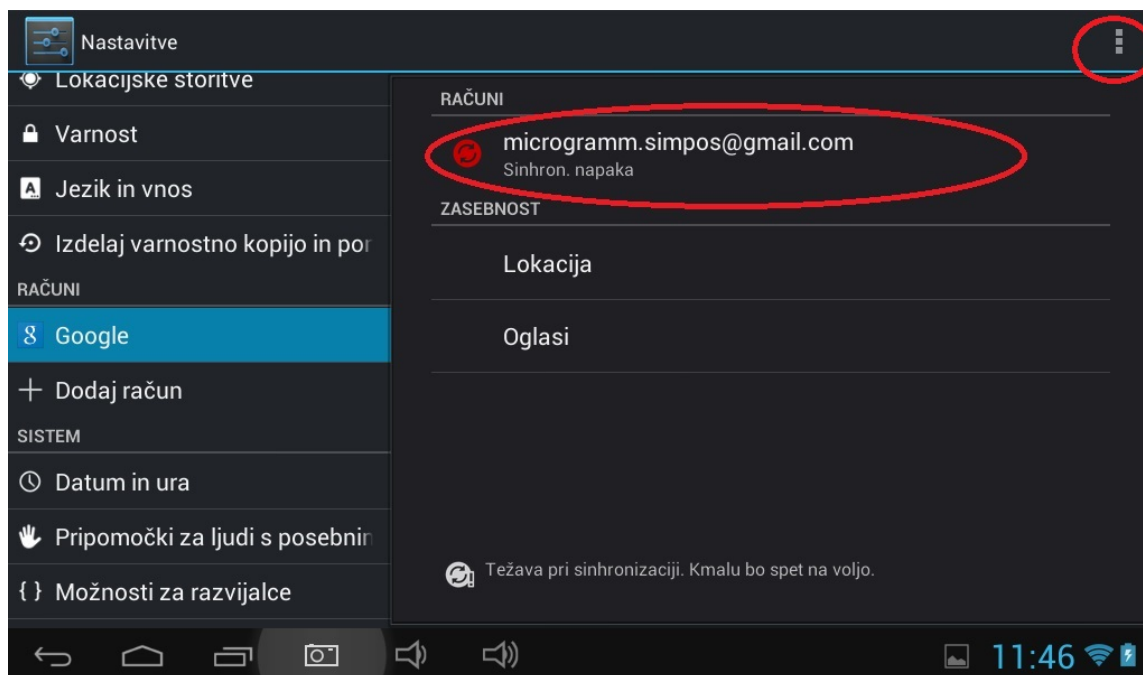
Nastavitve

Lokacijske storitve

Varnost

Jezik in vnos

Izdelaj varnostno kopijo in por

RAČUNI

Google

Dodaj račun

SISTEM

Datum in ura

Pripomočki za ljudi s posebnin

{ } Možnosti za razvijalce

RAČUNI

microgramm.simpos@gmail.com
Sinhron. napaka

ZASEBNOST

Lokacija

Oglasi

Težava pri sinhronizaciji. Kmalu bo spet na voljo.

11:46